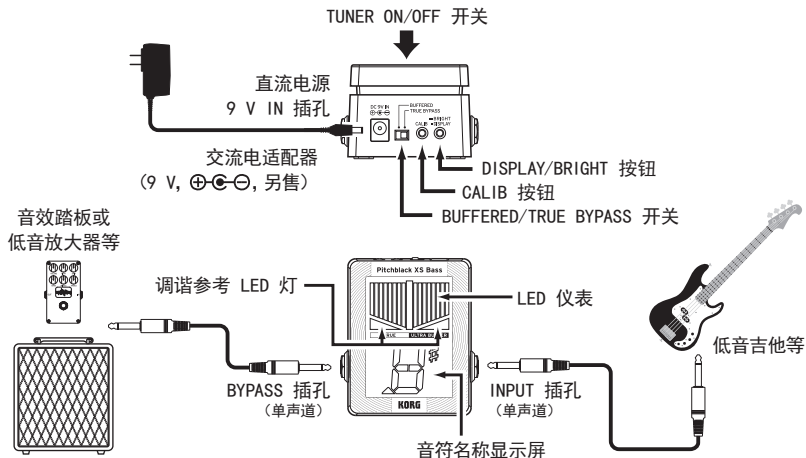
TUNER ON/OFF 开关

直流电源
9 V IN 插孔

DC 9V IN

BUFFERED
TRUE BYPASS

CALIB

BRIGHT
DISPLAY

交流电适配器
(9 V, ⊕-C-⊖, 另售)

DISPLAY/BRIGHT 按钮

CALIB 按钮

BUFFERED/TRUE BYPASS 开关

音效踏板或
低音放大器等

Pitchblack XS Bass

调谐参考 LED 灯

LED 仪表

低音吉他等

BYPASS 插孔
(单声道)

INPUT 插孔
(单声道)

KORG

音符名称显示屏